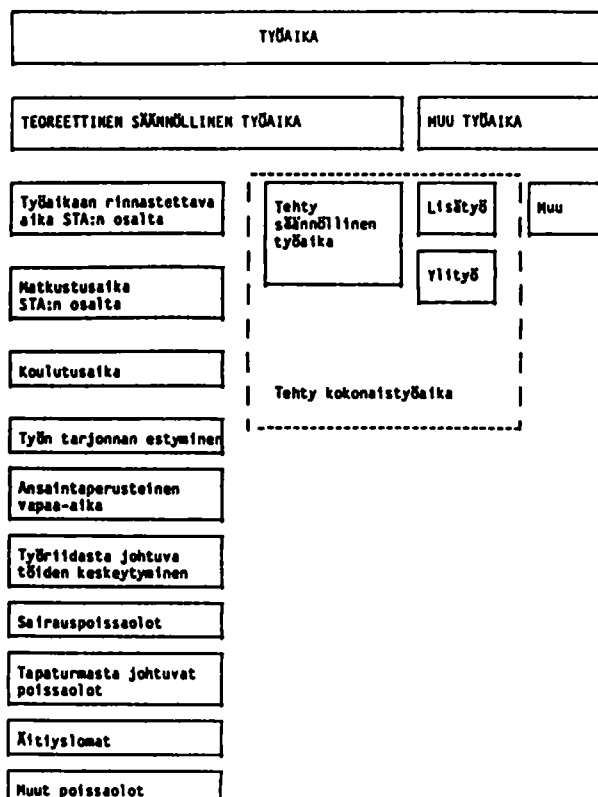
TYÖAIKA

TEOREETTINEN SÄÄNNÖLLINEN TYÖAIKA

MUU TYÖAIKA

Työaikaan rinnastettava aika STA:n osalta

Tehty säännöllinen työaika

Lisätyö

Muu

Ylityö

Matkustusaika STA:n osalta

Koulutusaika

Tehty kokonaistyöaika

Työn tarjonnan estyminen

Ansaintaperusteinen vapaa-aika

Työriidasta johtuva töiden keskeytyminen

Sairauspoissaolot

Tapaturmasta johtuvat poissaolot

Äitiyslomat

Muut poissaolot